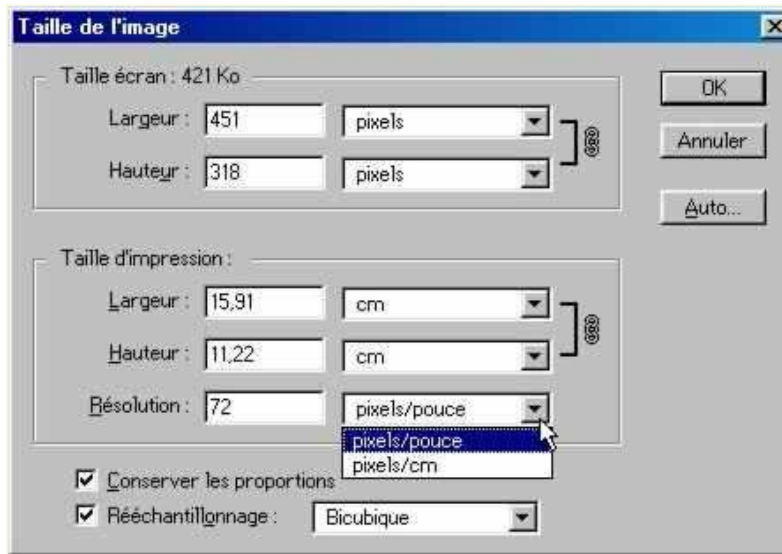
Taille de l'image

Taille écran : 421 Ko

Largeur : 451 pixels

Hauteur : 318 pixels

OK

Annuler

Auto...

Taille d'impression :

Largeur : 15,91 cm

Hauteur : 11,22 cm

Résolution : 72 pixels/pouce

pixels/pouce

pixels/cm

☑ Conserver les proportions

☑ Rééchantillonnage : Bicubique